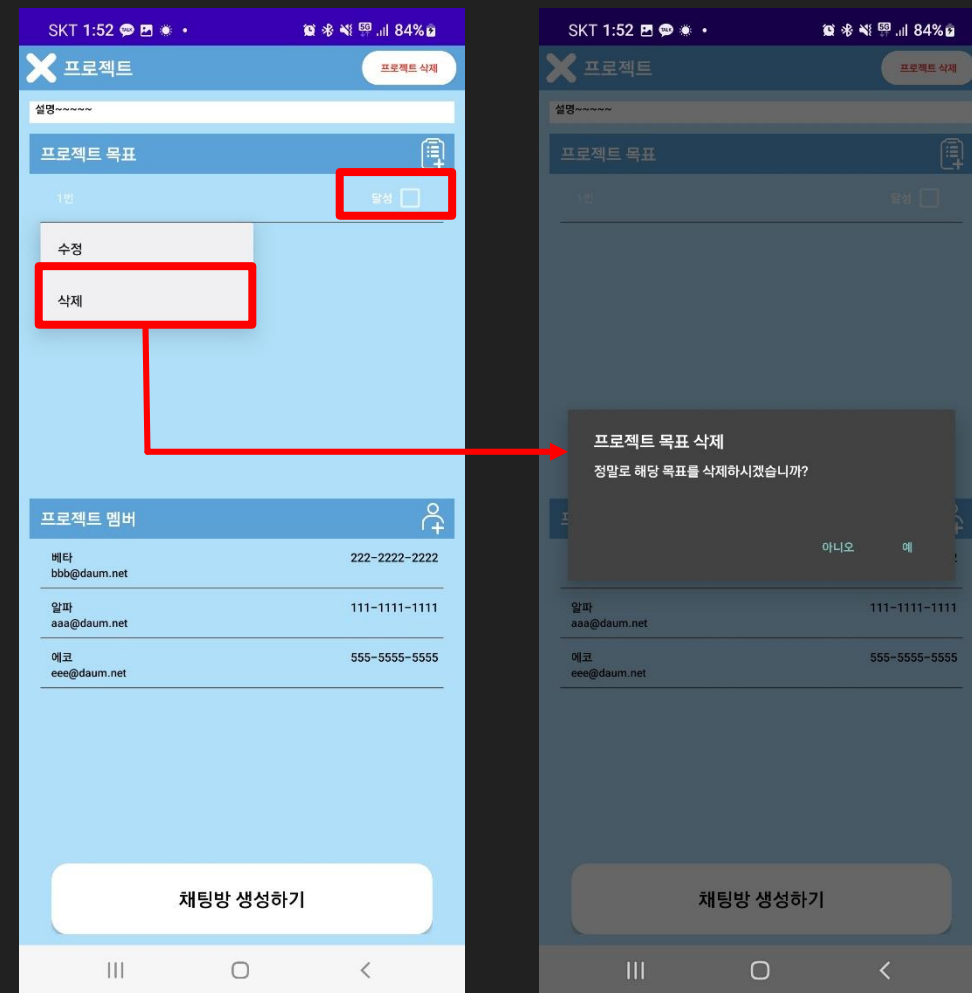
SKT 1:52 84%

프로젝트

프로젝트 삭제

설명~~~~~

프로젝트 목표

1번

달성

수정

삭제

프로젝트 멤버

베타
bbb@daum.net
222-2222-2222

알파
aaa@daum.net
111-1111-1111

에코
eee@daum.net
555-5555-5555

채팅방 생성하기

SKT 1:52 84%

프로젝트

프로젝트 삭제

설명~~~~~

프로젝트 목표

1번

달성

프로젝트 목표 삭제

정말로 해당 목표를 삭제하시겠습니까?

아니오

예

알파
aaa@daum.net
111-1111-1111

에코
eee@daum.net
555-5555-5555

채팅방 생성하기